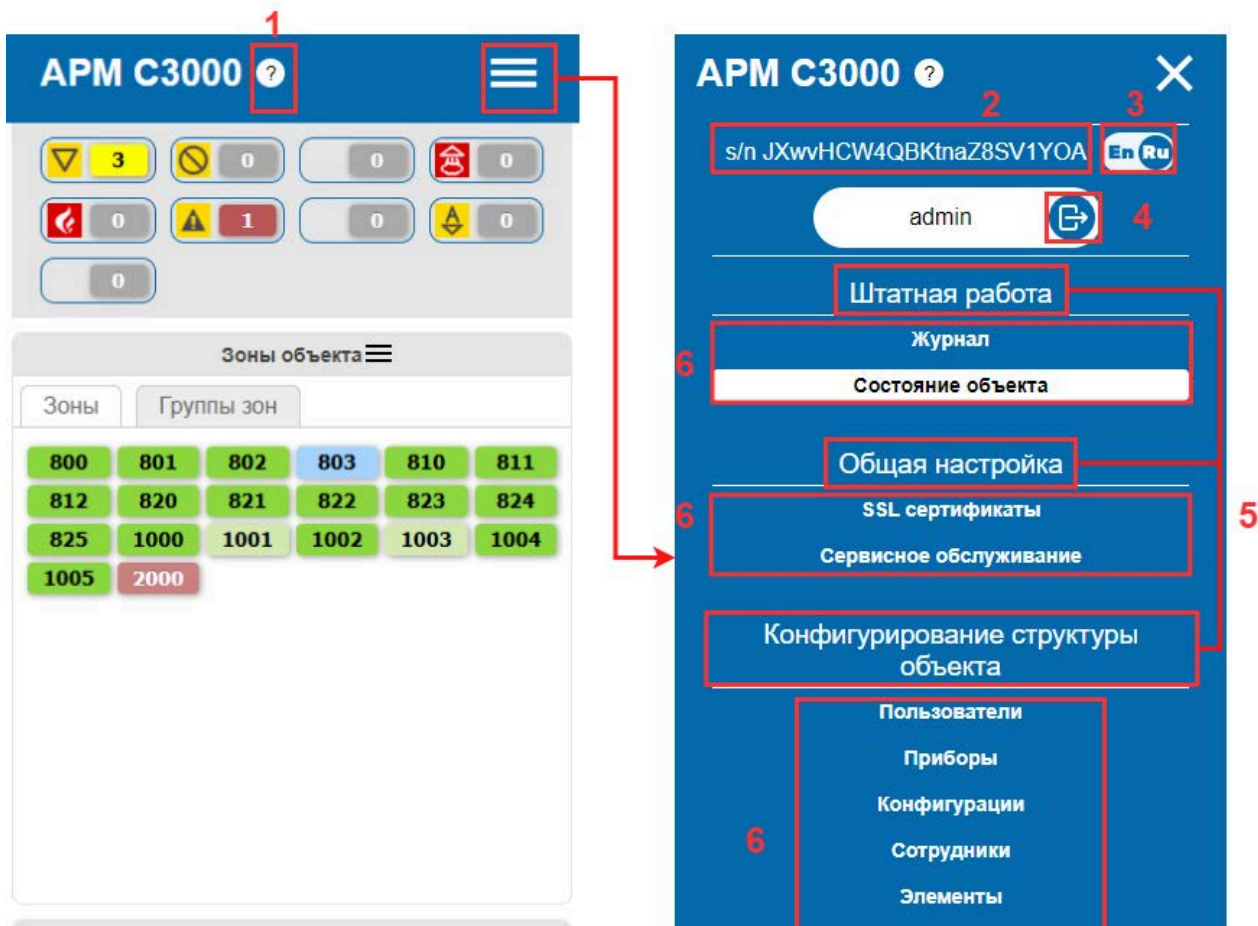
1

АРМ С3000 ?

3
0
0
0
0
1
0
0
0

Зоны объекта

Зоны
Группы зон

| 800 | 801 | 802 | 803 | 810 | 811 |
|---|---|---|---|---|---|
| 812 | 820 | 821 | 822 | 823 | 824 |
| 825 | 1000 | 1001 | 1002 | 1003 | 1004 |
| 1005 | 2000 | | | | |

АРМ С3000 ?

2
3
s/n JXwvHCW4QBKtnaZ8SV1YOA
En Ru

admin
4

Штатная работа
6
Журнал
Состояние объекта

Общая настройка
6
SSL сертификаты
Сервисное обслуживание
5

Конфигурирование структуры объекта

Пользователи
Приборы
Конфигурации
6
Сотрудники
Элементы